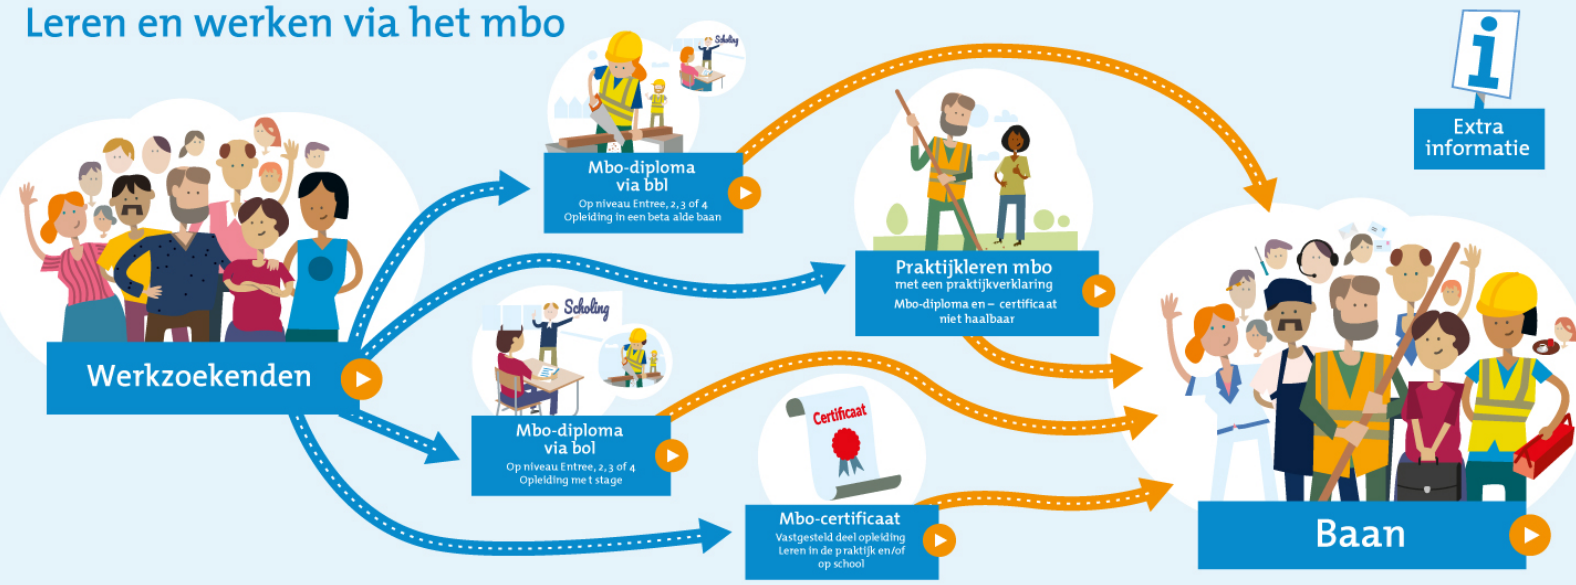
Leren en werken via het mbo

Scholing

Mbo-diploma via bbl
Op niveau Entree, 2, 3 of 4
Opleiding in een beta alde baan

Extra informatie

Praktijkleren mbo
met een praktijkverklaring
Mbo-diploma en – certificaat niet haalbaar

Werkzoekenden

Scholing

Mbo-diploma via bol
Op niveau Entree, 2, 3 of 4
Opleiding met stage

Certificaat

Mbo-certificaat
Vastgesteld deel opleiding
Leren in de praktijk en/of op school

Baan